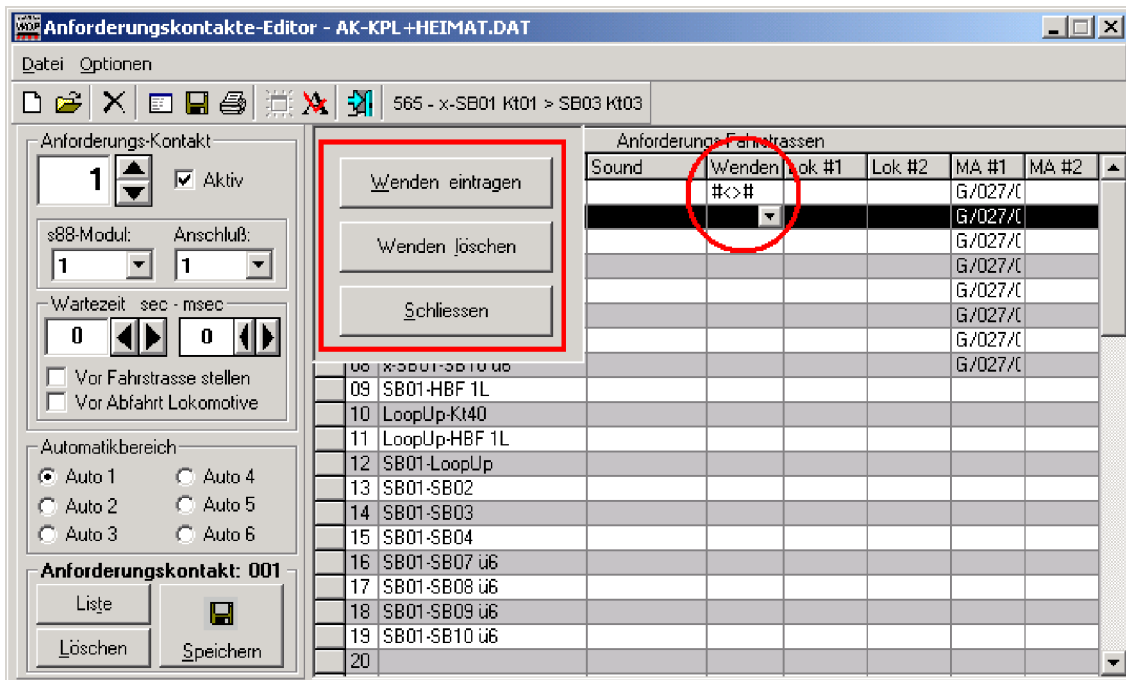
Anforderungskontakte-Editor - AK-KPL+HEIMAT.DAT

Datei Optionen

565 - x-SB01 Kt01 > SB03 Kt03

Anforderungs-Kontakt
1
Aktiv

s88-Modul: Anschluß:
1 1

Wartezeit sec - msec
0 0

Vor Fahrstrasse stellen
Vor Abfahrt Lokomotive

Automatikbereich
Auto 1 Auto 4
Auto 2 Auto 5
Auto 3 Auto 6

Anforderungskontakt: 001
Liste
Löschen
Speichern

Wenden eintragen
Wenden löschen
Schliessen

Anforderungs-Fahrstrassen

| | | Sound | Wenden | Lok #1 | Lok #2 | MA #1 | MA #2 |
|---|---|---|---|---|---|---|---|
| | | | #<># | | | G/027/( | |
| | | | | | | G/027/( | |
| | | | | | | G/027/( | |
| | | | | | | G/027/( | |
| | | | | | | G/027/( | |
| | | | | | | G/027/( | |
| | | | | | | G/027/( | |
| 08 | x-SB01-SB10 ü6 | | | | | G/027/( | |
| 09 | SB01-HBF 1L | | | | | | |
| 10 | LoopUp-Kt40 | | | | | | |
| 11 | LoopUp-HBF 1L | | | | | | |
| 12 | SB01-LoopUp | | | | | | |
| 13 | SB01-SB02 | | | | | | |
| 14 | SB01-SB03 | | | | | | |
| 15 | SB01-SB04 | | | | | | |
| 16 | SB01-SB07 ü6 | | | | | | |
| 17 | SB01-SB08 ü6 | | | | | | |
| 18 | SB01-SB09 ü6 | | | | | | |
| 19 | SB01-SB10 ü6 | | | | | | |
| 20 | | | | | | | |